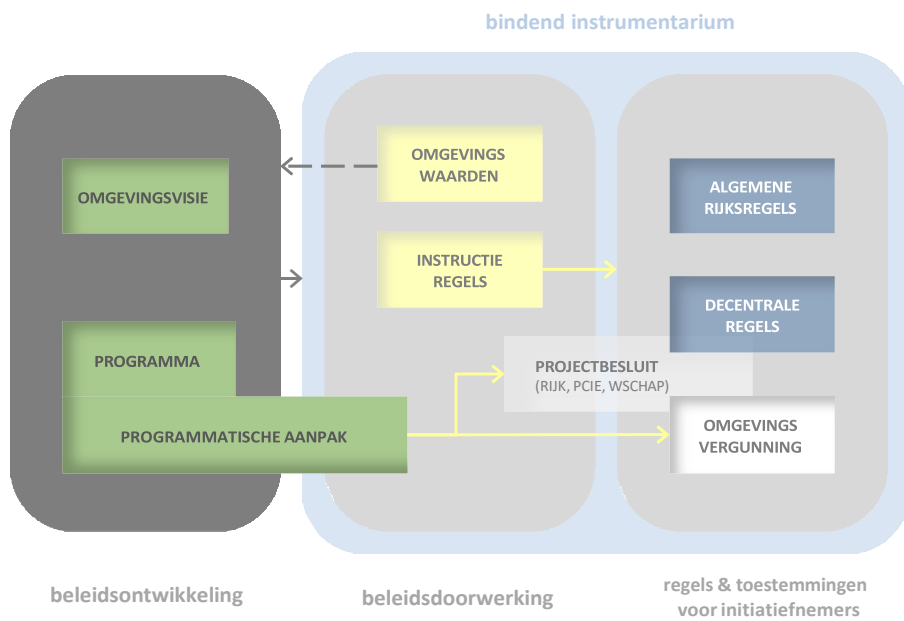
bindend instrumentarium

OMGEVINGSVISIE

PROGRAMMA

PROGRAMMATISCHE AANPAK

OMGEVINGS WAARDEN

INSTRUCTIE REGELS

PROJECTBESLUIT
(RIJK, PCIE, WSCHAP)

ALGEMENE RIJKSREGELS

DECENTRALE REGELS

OMGEVINGS VERGUNNING

beleidsontwikkeling

beleidsdoorwerking

regels & toestemmingen voor initiatiefnemers